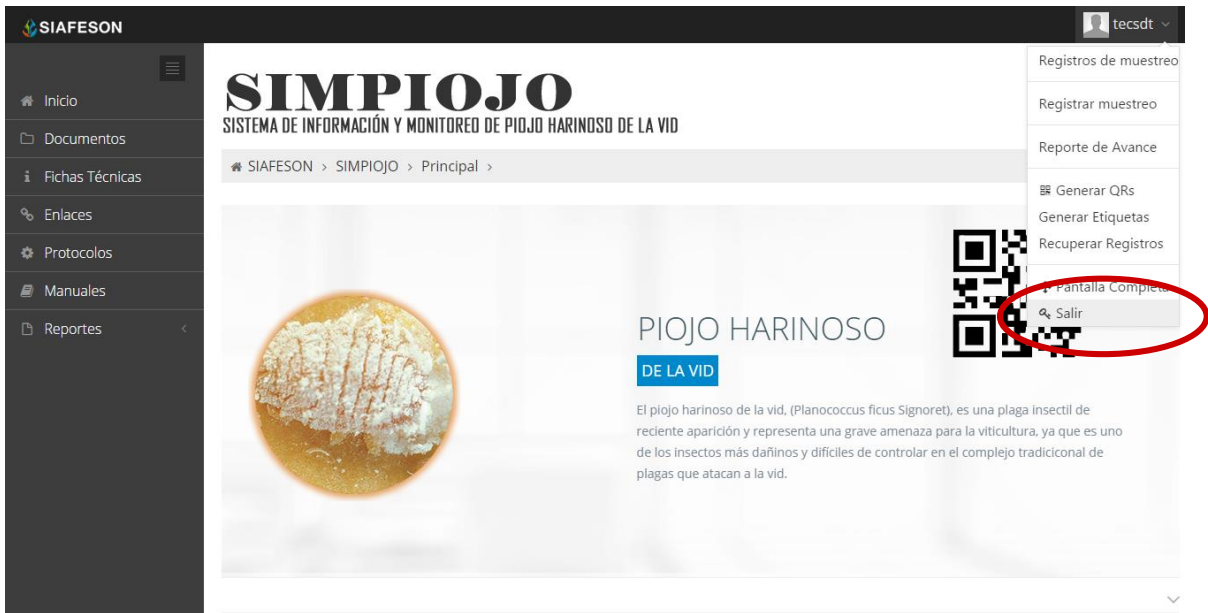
SIAFESON

tecsdt

Inicio
Documentos
Fichas Técnicas
Enlaces
Protocolos
Manuales
Reportes

SIMPIOJO
SISTEMA DE INFORMACIÓN Y MONITOREO DE PIOJO HARINOSO DE LA VID

SIAFESON › SIMPIOJO › Principal ›

Registros de muestreo
Registrar muestreo
Reporte de Avance
Generar QRs
Generar Etiquetas
Recuperar Registros
Pantalla Completa
Salir

PIOJO HARINOSO
DE LA VID

El piojo harinoso de la vid, (Planococcus ficus Signoret), es una plaga insectil de reciente aparición y representa una grave amenaza para la viticultura, ya que es uno de los insectos más dañinos y difíciles de controlar en el complejo tradicoconal de plagas que atacan a la vid.